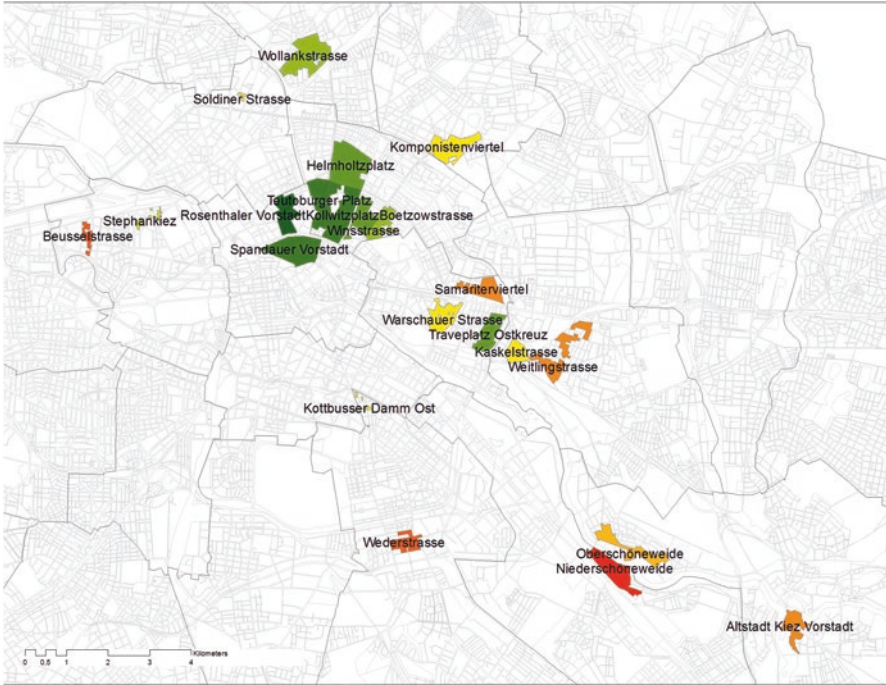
Wollankstrasse
Soldiner Strasse
Komponistenviertel
Helmholtzplatz
Teutoburger Platz
Stephankiez
Rosenthaler Vorstadt
Kollwitzplatz
Boetzowstrasse
Beusselstrasse
Winsstrasse
Spandauer Vorstadt
Samariterviertel
Warschauer Strasse
Traveplatz Ostkreuz
Kaskelstrasse
Weitlingstrasse
Kottbusser Damm Ost
Wederstrasse
Oberschöneweide
Niederschöneweide
Altstadt Kiez Vorstadt
0 0.5 1 2 3 4 Kilometers